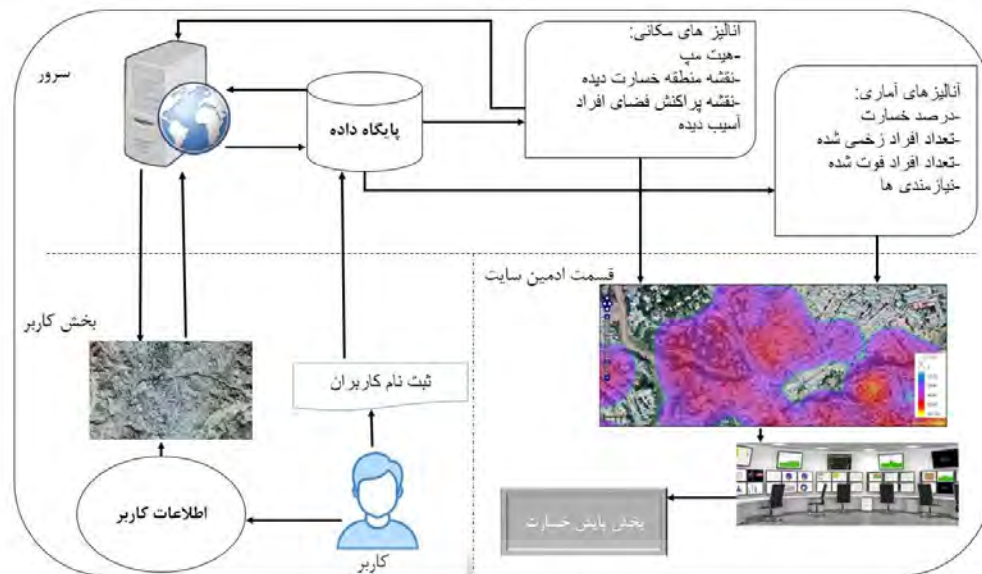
سرور

پایگاه داده

آنالیز های مکانی:
-هیت مپ
-نقشه منطقه خسارت دیده
-نقشه پراکنش فضای افراد آسیب دیده

آنالیزهای آماری:
-درصد خسارت
-تعداد افراد زخمی شده
-تعداد افراد فوت شده
-نیازمندی ها

قسمت ادمین سایت

بخش کاربر

ثبت نام کاربران

اطلاعات کاربر

کاربر

بخش پایش خسارت